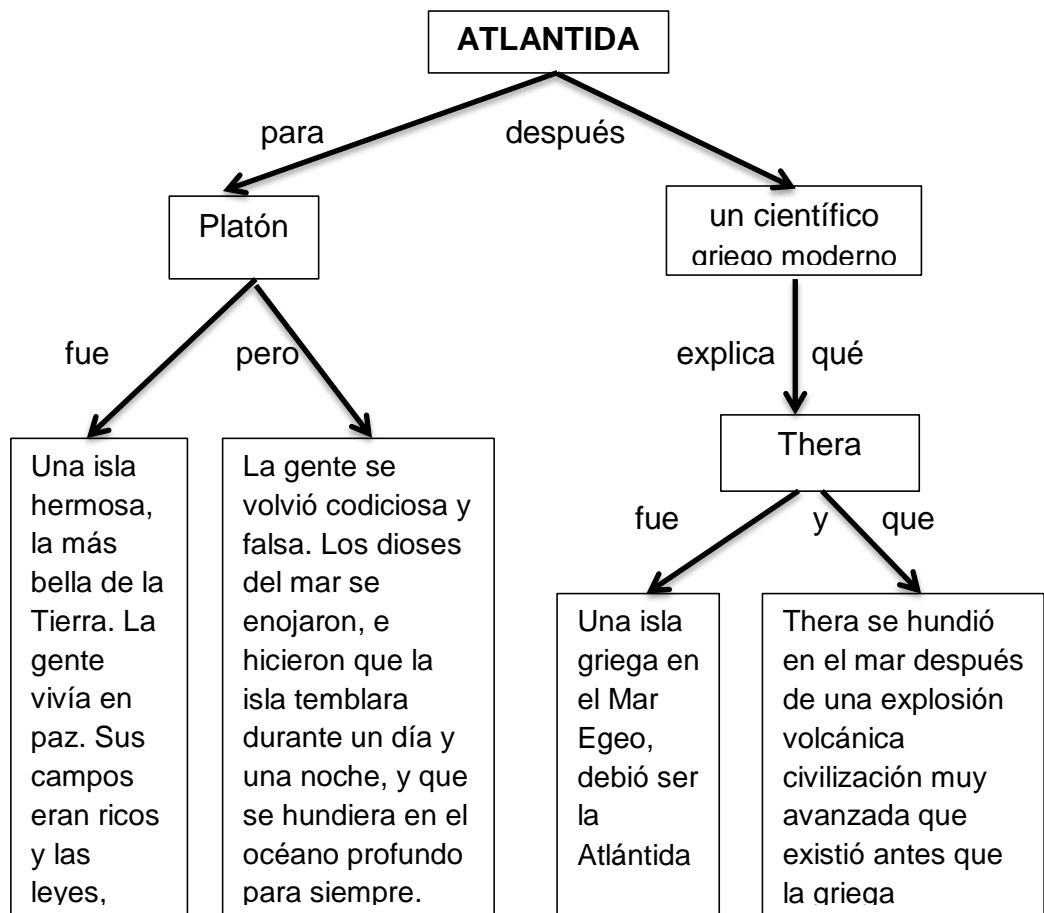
ATLANTIDA

para

después

Platón

un científico griego moderno

fue

pero

explica qué

Thera

Una isla hermosa, la más bella de la Tierra. La gente vivía en paz. Sus campos eran ricos y las leyes,

La gente se volvió codiciosa y falsa. Los dioses del mar se enojaron, e hicieron que la isla temblara durante un día y una noche, y que se hundiera en el océano profundo para siempre.

fue

y

que

Una isla griega en el Mar Egeo, debió ser la Atlántida

Thera se hundió en el mar después de una explosión volcánica civilización muy avanzada que existió antes que la griega